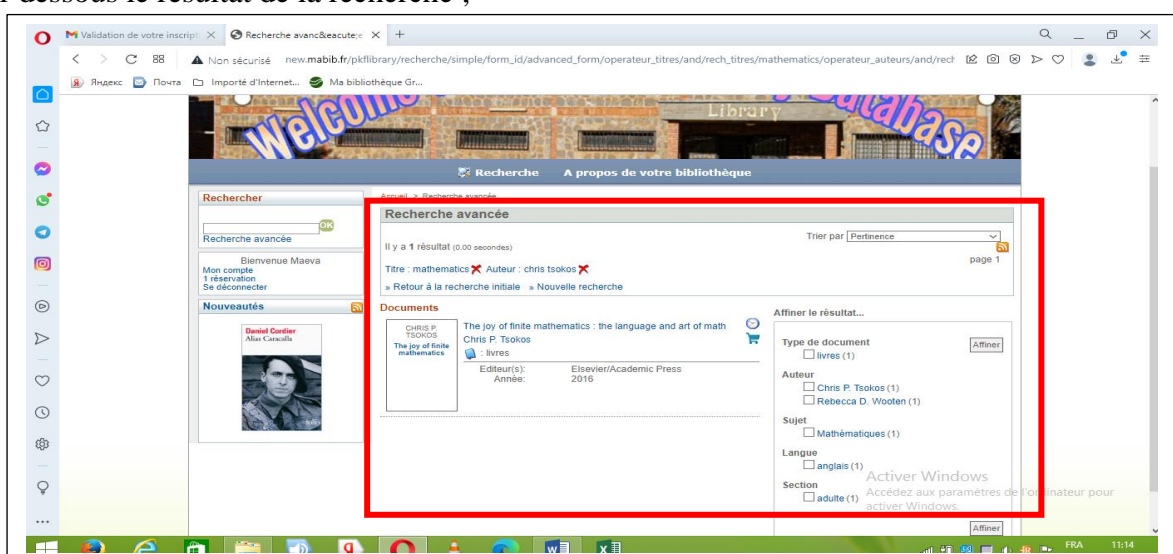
Ci-dessous le résultat de la recherche ;

Validation de votre inscripti ×
Recherche avanc&eacute;e ×
+

Non sécurisé new.mabib.fr/pkflibrary/recherche/simple/form_id/advanced_form/operateur_titres/and/rech_titres/mathematics/operateur_auteurs/and/rech

Яндекс Почта Importé d'Internet... Ma bibliothèque Gr...

Welcome Library Database

Recherche A propos de votre bibliothèque

Rechercher
OK
Recherche avancée

Bienvenue Maeva
Mon compte
1 réservation
Se déconnecter

Nouveautés

Daniel Cordier
Alias Caracalla

Accueil > Recherche avancée

Recherche avancée

Il y a 1 résultat (0.00 secondes)

Trier par Pertinence

page 1

Titre : mathematics Auteur : chris tsokos

» Retour à la recherche initiale » Nouvelle recherche

Documents

CHRIS P. TSOKOS
The joy of finite mathematics

The joy of finite mathematics : the language and art of math
Chris P. Tsokos
: livres

Editeur(s): Elsevier/Academic Press
Année: 2016

Affiner le résultat...

Type de document
livres (1)
Affiner

Auteur
Chris P. Tsokos (1)
Rebecca D. Wooten (1)

Sujet
Mathématiques (1)

Langue
anglais (1)

Section
adulte (1)

Activer Windows
Accédez aux paramètres de l'ordinateur pour activer Windows.

Affiner

FRA 11:14